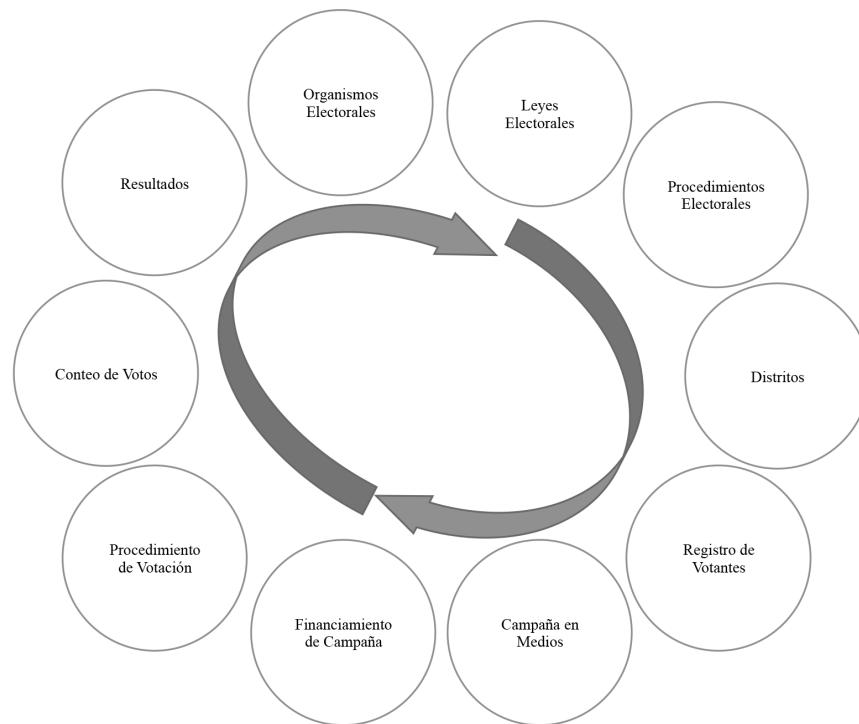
Organismos Electorales

Leyes Electorales

Procedimientos Electorales

Distritos

Registro de Votantes

Campaña en Medios

Financiamiento de Campaña

Procedimiento de Votación

Conteo de Votos

Resultados